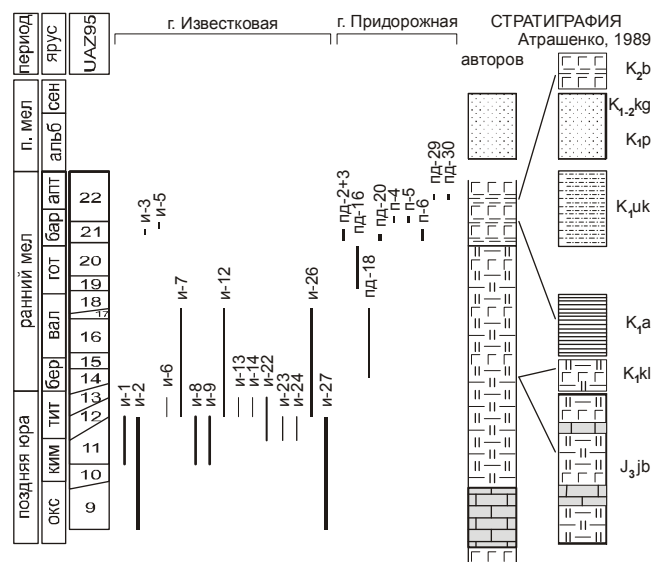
период
ярус
UAZ95
г. Известковая
г. Придорожная
СТРАТИГРАФИЯ
Атрашенко, 1989
авторов

п. мел
сен
альб
ранний мел
апт
бар
гот
вал
бер
поздняя юра
тит
ким
окс

22
21
20
19
18
17
16
15
14
13
12
11
10
9

и-3
и-5
и-7
и-12
и-26
и-6
и-1
и-2
и-8
и-9
и-13
и-14
и-22
и-23
и-24
и-27
пд-2+3
пд-16
пд-18
пд-20
п-4
п-5
п-6
пд-29
пд-30

$K_2b$
$K_{1-2}kg$
$K_1p$
$K_1uk$
$K_1a$
$K_1kl$
$J_3jb$